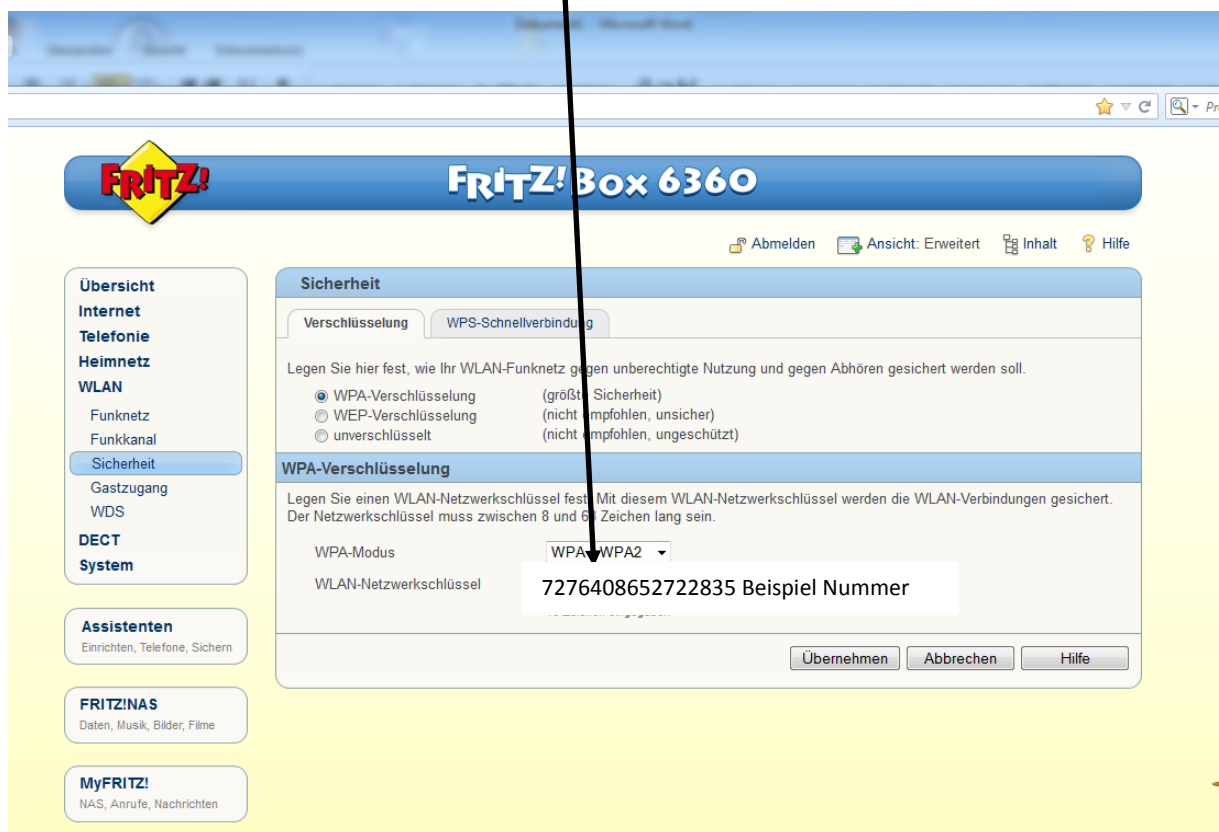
FRITZ!

FRITZ!Box 6360

Abmelden Ansicht: Erweitert Inhalt Hilfe

Übersicht
Internet
Telefonie
Heimnetz
WLAN
Funknetz
Funkkanal
Sicherheit
Gastzugang
WDS
DECT
System

Assistenten
Einrichten, Telefone, Sichern

FRITZ!NAS
Daten, Musik, Bilder, Filme

MyFRITZ!
NAS, Anrufe, Nachrichten

Sicherheit

Verschlüsselung | WPS-Schnellverbindung

Legen Sie hier fest, wie Ihr WLAN-Funknetz gegen unberechtigte Nutzung und gegen Abhören gesichert werden soll.

WPA-Verschlüsselung (größte Sicherheit)
WEP-Verschlüsselung (nicht empfohlen, unsicher)
unverschlüsselt (nicht empfohlen, ungeschützt)

WPA-Verschlüsselung

Legen Sie einen WLAN-Netzwerkschlüssel fest. Mit diesem WLAN-Netzwerkschlüssel werden die WLAN-Verbindungen gesichert. Der Netzwerkschlüssel muss zwischen 8 und 63 Zeichen lang sein.

WPA-Modus WPA + WPA2

WLAN-Netzwerkschlüssel 7276408652722835 Beispiel Nummer

Übernehmen Abbrechen Hilfe